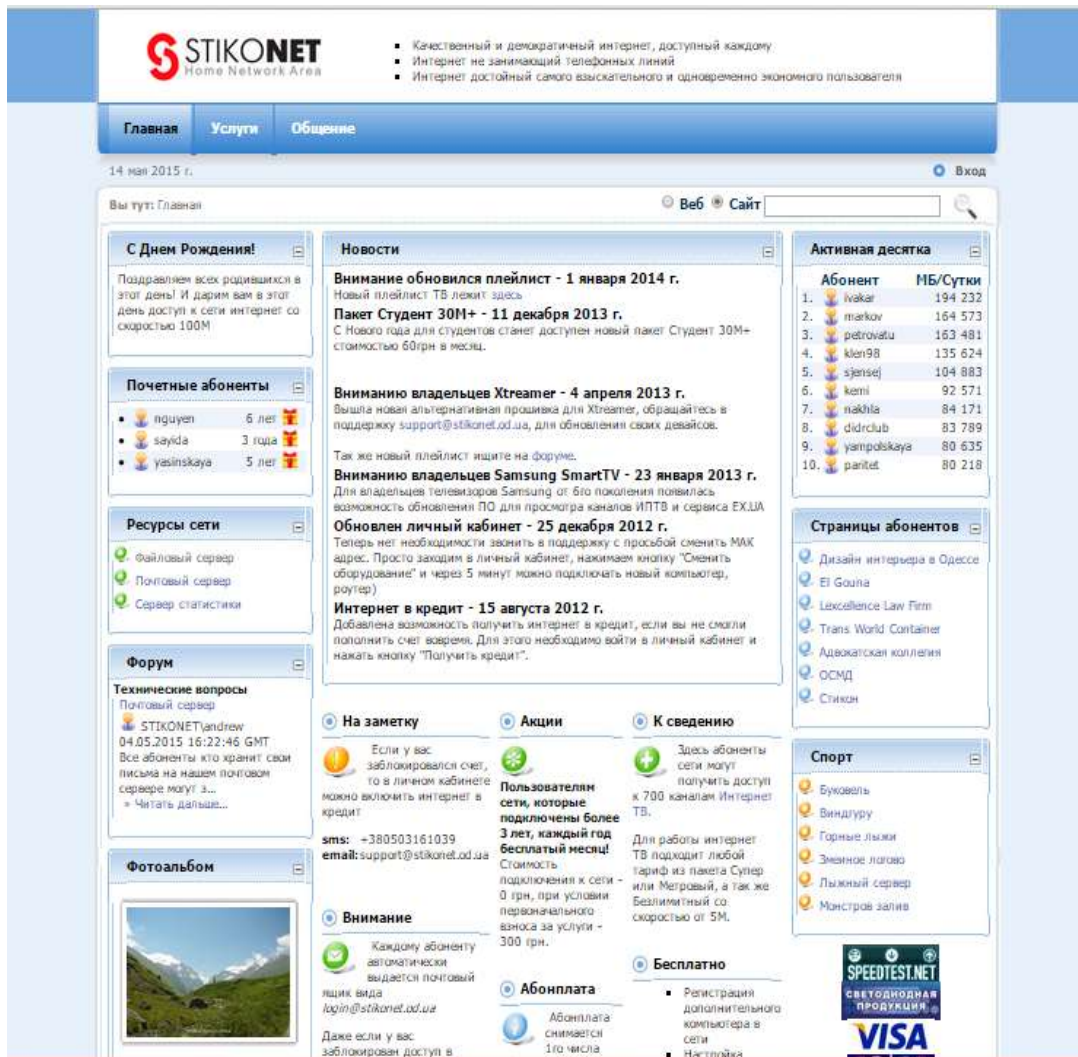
STIKONET
Home Network Area

- Качественный и демократичный интернет, доступный каждому
- Интернет не занимающий телефонных линий
- Интернет достойный самого взыскательного и одновременно экономного пользователя

Главная Услуги Общение

14 мая 2015 г.

Вход

Вы тут: Главная

Веб Сайт

С Днем Рождения!

Поздравляем всех родившихся в этот день! И дарим вам в этот день доступ к сети интернет со скоростью 100М

Почетные абоненты

- nguyen 6 лет
- sayida 3 года
- yasinskaya 5 лет

Ресурсы сети

Файловый сервер
Почтовый сервер
Сервер статистики

Форум

Технические вопросы
Почтовый сервер
STIKONET\andrew
04.05.2015 16:22:46 GMT
Все абоненты кто хранит свои письма на нашем почтовом сервере могут з...
» Читать дальше...

Фотоальбом

Новости

Внимание обновился плейлист - 1 января 2014 г.
Новый плейлист ТВ лежит здесь

Пакет Студент 30М+ - 11 декабря 2013 г.
С Нового года для студентов станет доступен новый пакет Студент 30М+ стоимостью 60грн в месяц.

Вниманию владельцев Xtreamer - 4 апреля 2013 г.
Вышла новая альтернативная прошивка для Xtreamer, обращайтесь в поддержку support@stikonet.od.ua, для обновления своих девайсов.

Так же новый плейлист ищите на форуме.

Вниманию владельцев Samsung SmartTV - 23 января 2013 г.
Для владельцев телевизоров Samsung от 6го поколения появилась возможность обновления ПО для просмотра каналов ИПТВ и сервиса EX.UA

Обновлен личный кабинет - 25 декабря 2012 г.
Теперь нет необходимости звонить в поддержку с просьбой сменить МАК адрес. Просто заходим в личный кабинет, нажимаем кнопку "Сменить оборудование" и через 5 минут можно подключать новый компьютер, роутер)

Интернет в кредит - 15 августа 2012 г.
Добавлена возможность получить интернет в кредит, если вы не смогли пополнить счет вовремя. Для этого необходимо войти в личный кабинет и нажать кнопку "Получить кредит".

На заметку

Если у вас заблокировался счет, то в личном кабинете можно включить интернет в кредит

sms: +380503161039
email: support@stikonet.od.ua

Внимание

Каждому абоненту автоматически выдается почтовый ящик вида login@stikonet.od.ua

Даже если у вас заблокирован доступ в

Акции

Пользователям сети, которые подключены более 3 лет, каждый год бесплатный месяц!
Стоимость подключения к сети - 0 грн, при условии первоначального взноса за услуги - 300 грн.

Абонплата

Абонплата снимается 1го числа

К сведению

Здесь абоненты сети могут получить доступ к 700 каналам Интернет ТВ.

Для работы интернет ТВ подходит любой тариф из пакета Супер или Метровый, а так же Безлимитный со скоростью от 5М.

Бесплатно

- Регистрация дополнительного компьютера в сети
- Настройка

Активная десятка

| | Абонент | МБ/Сутки |
|---|---|---|
| 1. | ivakar | 194 232 |
| 2. | markov | 164 573 |
| 3. | petrovatu | 163 481 |
| 4. | klen98 | 135 624 |
| 5. | sjensej | 104 883 |
| 6. | kemi | 92 571 |
| 7. | nakhla | 84 171 |
| 8. | didrclub | 83 789 |
| 9. | yampolskaya | 80 635 |
| 10. | paritet | 80 218 |

Страницы абонентов

Дизайн интерьера в Одессе
El Gouna
Lexcellence Law Firm
Trans World Container
Адвокатская коллегия
ОСМД
Стикон

Спорт

Буковель
Виндгуру
Горные лыжи
Змеиное логово
Лыжный сервер
Монстров залив

SPEEDTEST.NET
СВЕТОДИОДНАЯ ПРОДУКЦИЯ
VISA